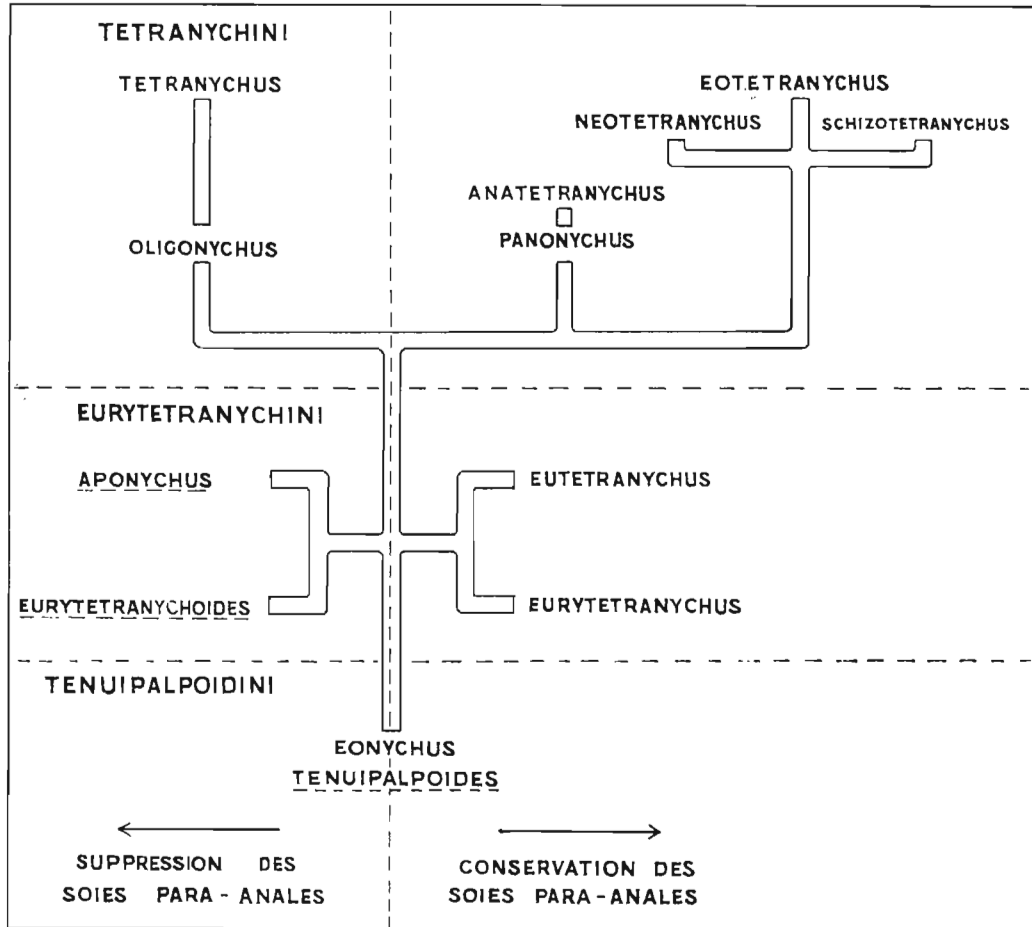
TETRANYCHINI

TETRANYCHUS

EOTETRANYCHUS

NEOTETRANYCHUS

SCHIZOTETRANYCHUS

ANATETRANYCHUS

PANONYCHUS

OLIGONYCHUS

EURYTETRANYCHINI

APONYCHUS

EUTETRANYCHUS

EURYTETRANYCHOIDES

EURYTETRANYCHUS

TENUIPALPOIDINI

EONYCHUS

TENUIPALPOIDES

SUPPRESSION DES SOIES PARA-ANALES

CONSERVATION DES SOIES PARA-ANALES